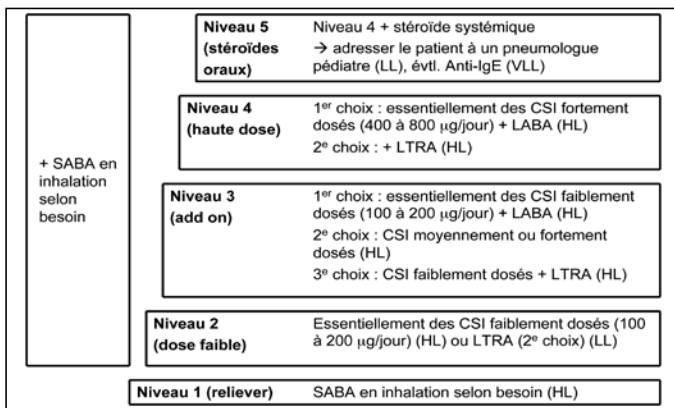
+ SABA en inhalation selon besoin

Niveau 5 (stéroïdes oraux)
Niveau 4 + stéroïde systémique
→ adresser le patient à un pneumologue pédiatre (LL), évtl. Anti-IgE (VLL)

Niveau 4 (haute dose)
1$^{er}$ choix : essentiellement des CSI fortement dosés (400 à 800 $\mu$g/jour) + LABA (HL)
2$^{e}$ choix : + LTRA (HL)

Niveau 3 (add on)
1$^{er}$ choix : essentiellement des CSI faiblement dosés (100 à 200 $\mu$g/jour) + LABA (HL)
2$^{e}$ choix : CSI moyennement ou fortement dosés (HL)
3$^{e}$ choix : CSI faiblement dosés + LTRA (HL)

Niveau 2 (dose faible)
Essentiellement des CSI faiblement dosés (100 à 200 $\mu$g/jour) (HL) ou LTRA (2$^{e}$ choix) (LL)

Niveau 1 (reliever)
SABA en inhalation selon besoin (HL)